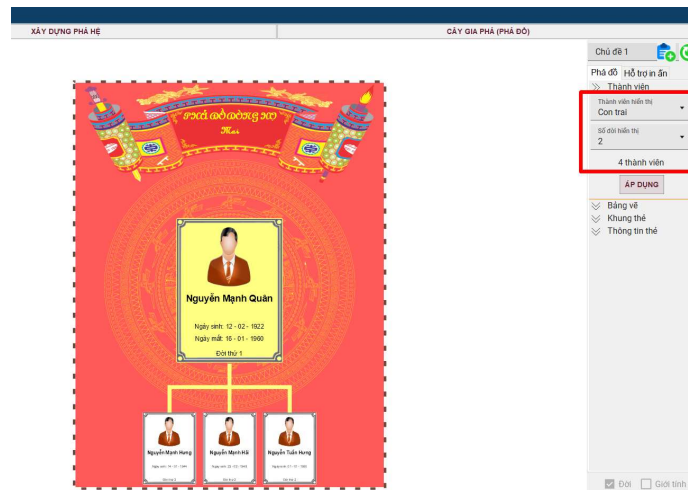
XÂY DỰNG PHẢ HỆ

CÂY GIA PHẢ (PHẢ ĐỒ)

Chủ đề 1

Phả đồ

Hỗ trợ in ấn

Thành viên

Thành viên hiển thị

Con trai

Số đời hiển thị

2

4 thành viên

ÁP DỤNG

Bảng vẽ

Khung thẻ

Thông tin thẻ

Đời

Giới tính

PHẢ ĐỒ DÒNG HỌ

Mai

Nguyễn Mạnh Quân

Ngày sinh: 12 - 02 - 1922

Ngày mất: 16 - 01 - 1960

Đời thứ: 1

Nguyễn Mạnh Hưng

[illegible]

Nguyễn Mạnh Hải

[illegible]

Nguyễn Tuấn Hưng

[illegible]